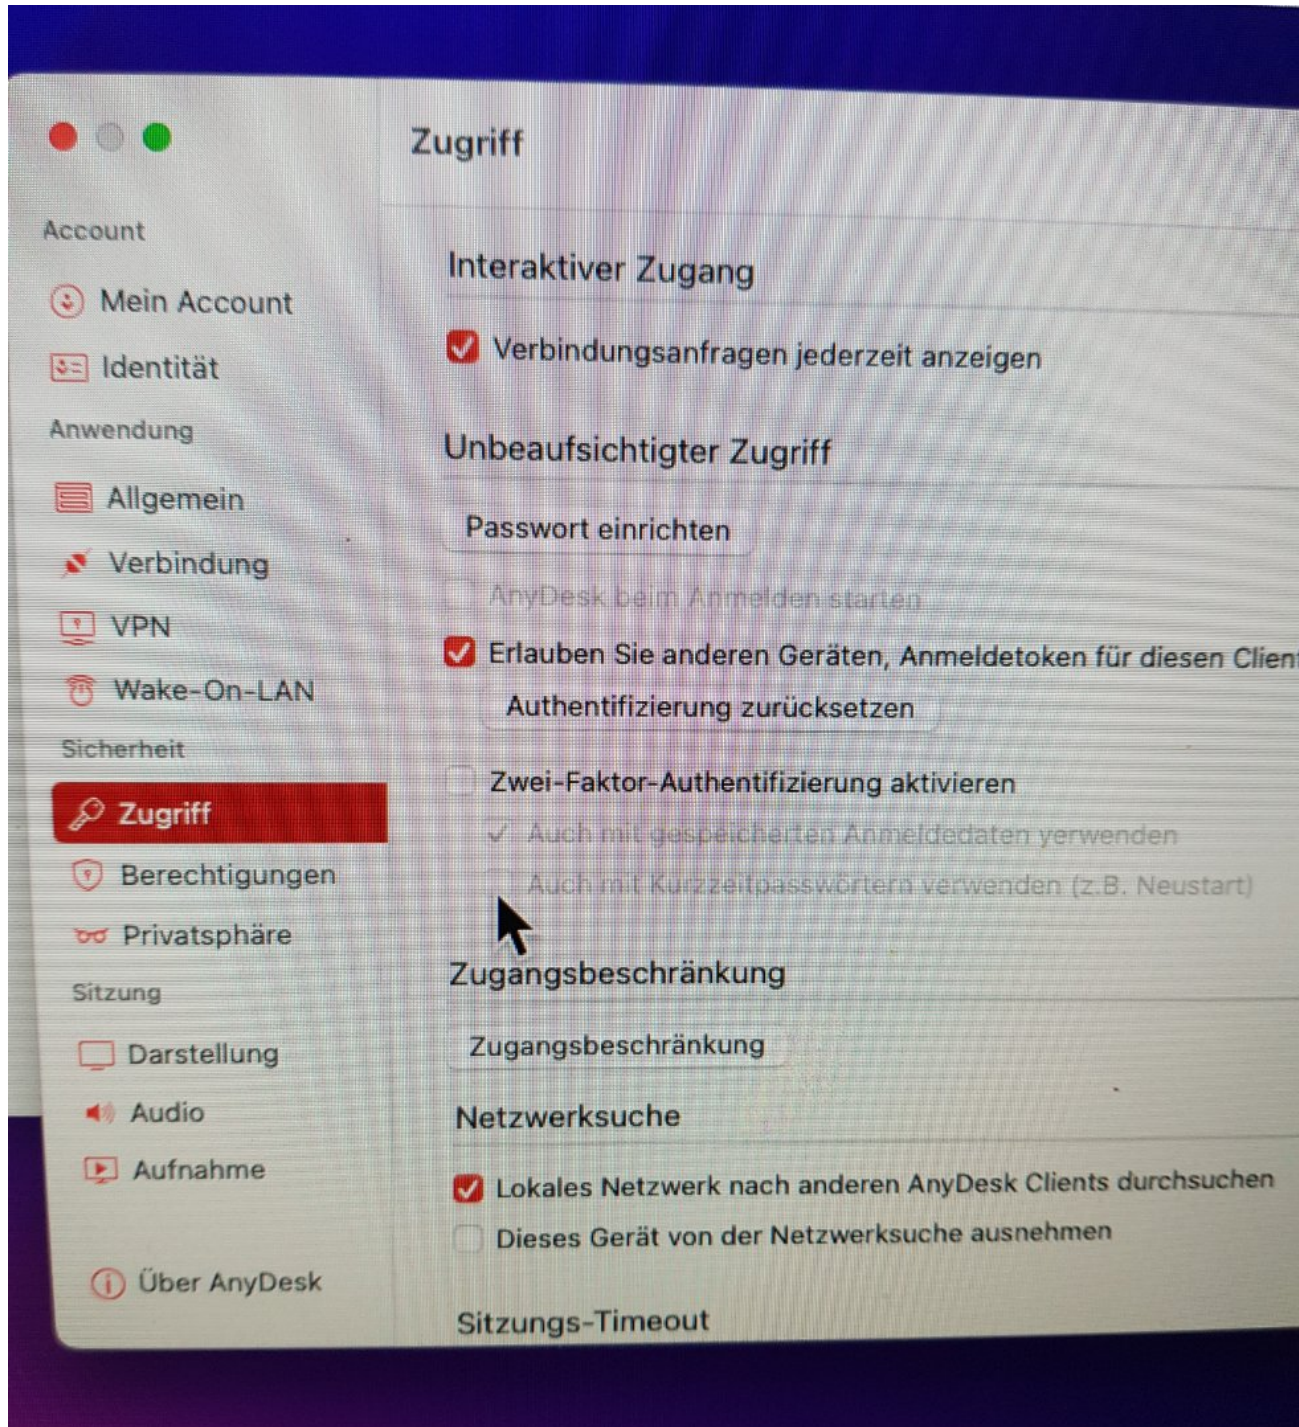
Account

Mein Account

Identität

Anwendung

Allgemein

Verbindung

VPN

Wake-On-LAN

Sicherheit

Zugriff

Berechtigungen

Privatsphäre

Sitzung

Darstellung

Audio

Aufnahme

Über AnyDesk

Zugriff

Interaktiver Zugang

Verbindungsanfragen jederzeit anzeigen

Unbeaufsichtigter Zugriff

Passwort einrichten

AnyDesk beim Anmelden starten

Erlauben Sie anderen Geräten, Anmeldetoken für diesen Clien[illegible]

Authentifizierung zurücksetzen

Zwei-Faktor-Authentifizierung aktivieren

Auch mit gespeicherten Anmeldedaten verwenden

Auch mit Kurzzeitpasswörtern verwenden (z.B. Neustart)

Zugangsbeschränkung

Zugangsbeschränkung

Netzwerksuche

Lokales Netzwerk nach anderen AnyDesk Clients durchsuchen

Dieses Gerät von der Netzwerksuche ausnehmen

Sitzungs-Timeout